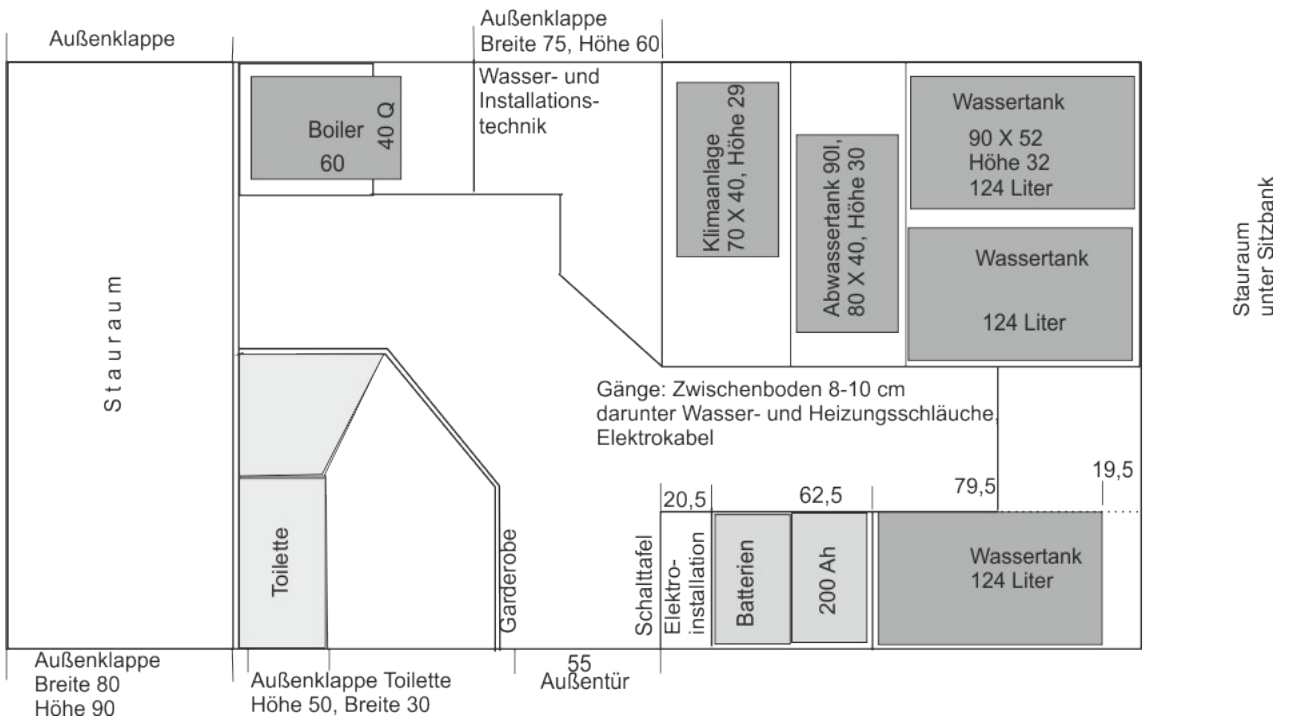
Außenklappe

Außenklappe
Breite 75, Höhe 60

Wasser- und Installationstechnik

Boiler
60
40 Q

Klimaanlage
70 X 40, Höhe 29

Abwassertank 90l,
80 X 40, Höhe 30

Wassertank
90 X 52
Höhe 32
124 Liter

Wassertank
124 Liter

Stauraum
unter Sitzbank

S t a u r a u m

Gänge: Zwischenboden 8-10 cm
darunter Wasser- und Heizungsschläuche,
Elektrokabel

20,5
62,5
79,5
19,5

Toilette

Garderobe

Schalttafel

Elektroinstallation

Batterien

200 Ah

Wassertank
124 Liter

Außenklappe
Breite 80
Höhe 90

Außenklappe Toilette
Höhe 50, Breite 30

55
Außentür